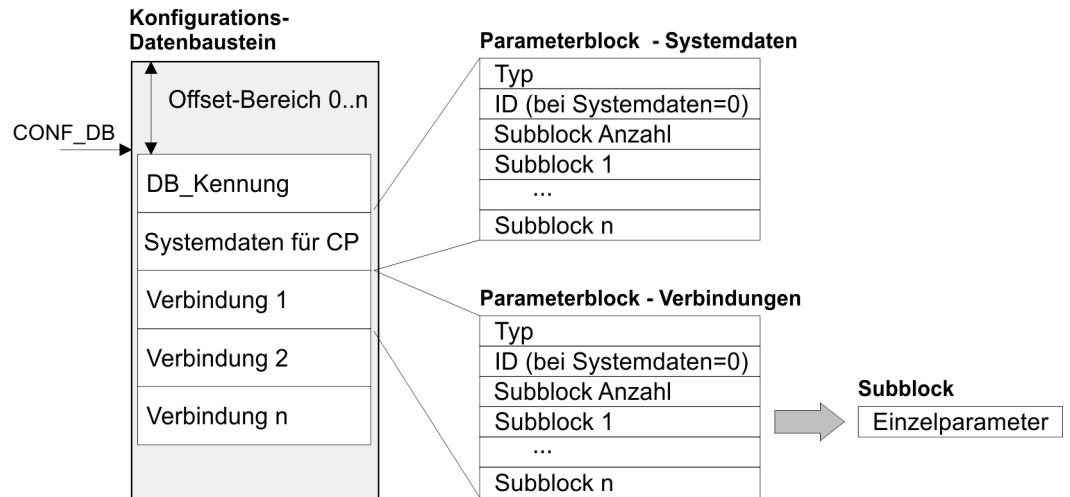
Konfigurations-Datenbaustein

Offset-Bereich 0..n

CONF_DB

DB_Kennung

Systemdaten für CP

Verbindung 1

Verbindung 2

Verbindung n

Parameterblock - Systemdaten

| Typ |
|---|
| ID (bei Systemdaten=0) |
| Subblock Anzahl |
| Subblock 1 |
| ... |
| Subblock n |

Parameterblock - Verbindungen

| Typ |
|---|
| ID (bei Systemdaten=0) |
| Subblock Anzahl |
| Subblock 1 |
| ... |
| Subblock n |

Subblock

Einzelparameter